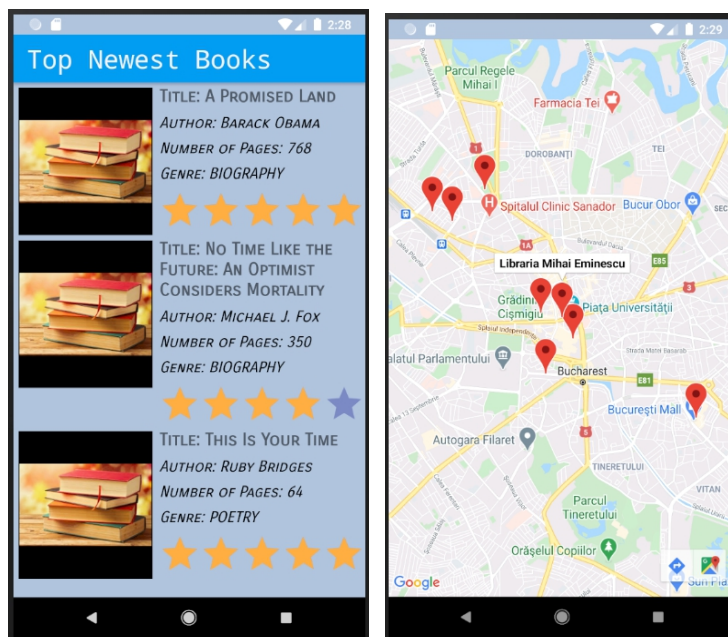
2:28

Top Newest Books

Title: A Promised Land
Author: Barack Obama
Number of Pages: 768
Genre: BIOGRAPHY

Title: No Time Like the Future: An Optimist Considers Mortality
Author: Michael J. Fox
Number of Pages: 350
Genre: BIOGRAPHY

Title: This Is Your Time
Author: Ruby Bridges
Number of Pages: 64
Genre: POETRY

2:29

Parcul Regele Mihai I
Farmacia Tei
DOROBANȚI
TEI
Spitalul Clinic Sanador
Bucur Obor
Libraria Mihai Eminescu
Grădina Cișmigiu
Piața Universității
alatul Parlamentului
Bucharest
București Mall
Autogara Filaret
TINERETULUI
Parcul Tineretului
Orășelul Copiilor
VITAN
Google